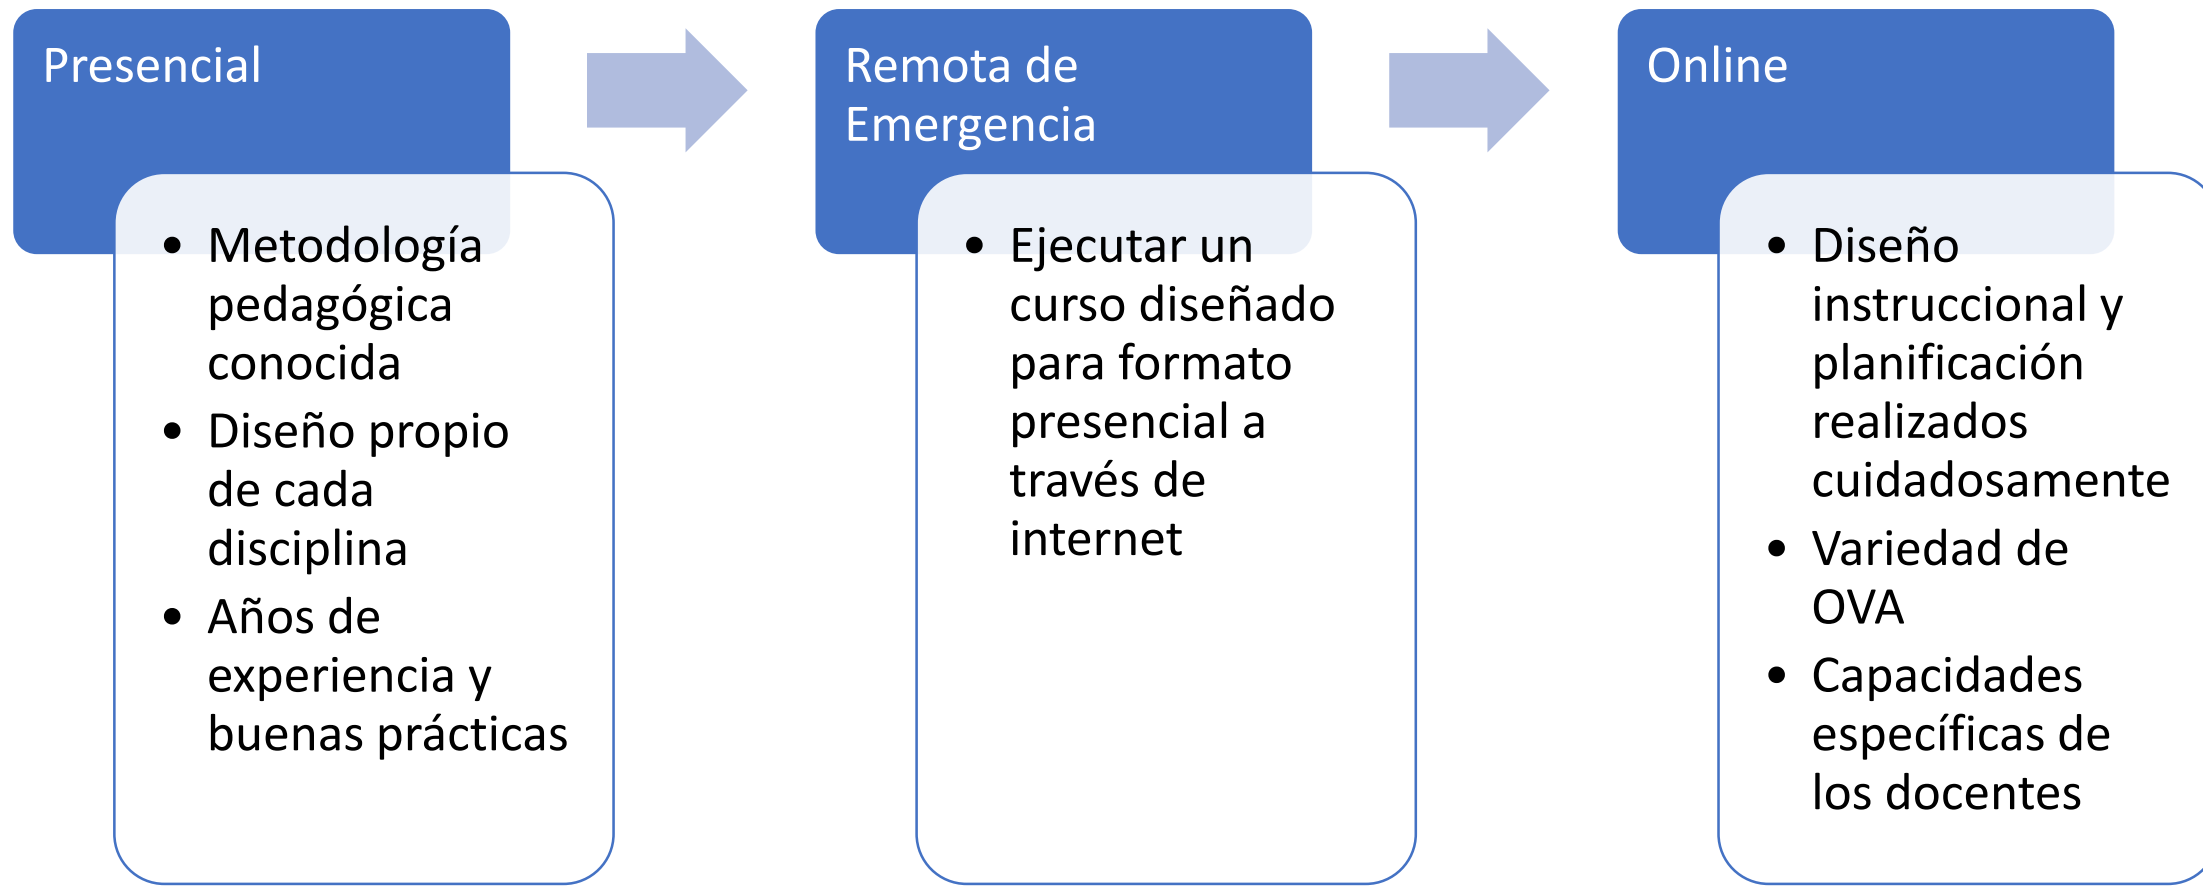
Presencial

- Metodología pedagógica conocida
- Diseño propio de cada disciplina
- Años de experiencia y buenas prácticas

Remota de Emergencia

- Ejecutar un curso diseñado para formato presencial a través de internet

Online

- Diseño instruccional y planificación realizados cuidadosamente
- Variedad de OVA
- Capacidades específicas de los docentes